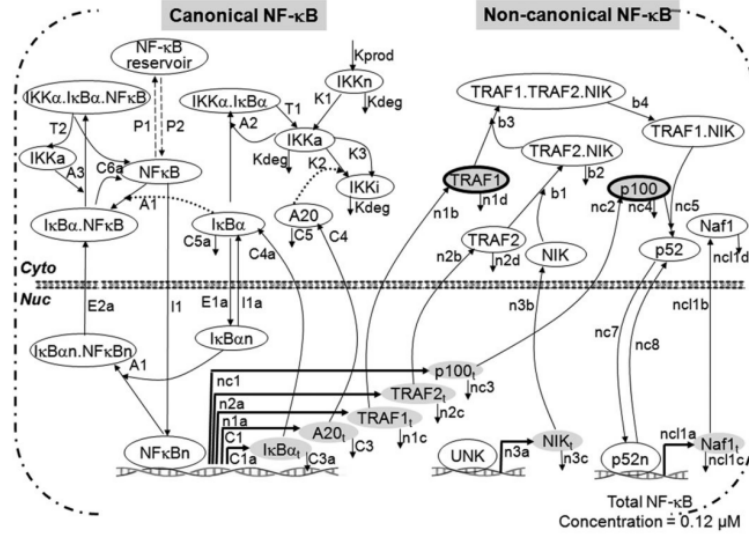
Canonical NF-κB

Non-canonical NF-κB

NF-κB reservoir

Kprod

IKKn

IKKα.IκBα.NFκB

K1

Kdeg

IKKα.IκBα

T1

TRAF1.TRAF2.NIK

b4

T2

P1

P2

A2

IKKa

b3

TRAF1.NIK

IKKa

A3

C6a

NFκB

Kdeg

K2

K3

TRAF2.NIK

TRAF1

b2

A1

IKKi

n1d

p100

IκBα.NFκB

IκBα

A20

Kdeg

b1

nc2

nc4

nc5

Naf1

C5a

C5

C4

n1b

TRAF2

NIK

p52

C4a

n2b

n2d

ncl1d

Cyto

Nuc

E2a

I1

E1a

I1a

n3b

ncl1b

IκBn

nc7

nc8

IκBαn.NFκBn

A1

$p100_t$

nc1

nc3

$TRAF2_t$

n2a

n2c

$TRAF1_t$

n1a

n1c

NFκBn

C1

$A20_t$

C3

C1a

$IκBα_t$

C3a

UNK

n3a

$NIK_t$

n3c

p52n

ncl1a

$Naf1_t$

ncl1c

Total NF-κB

Concentration = 0.12 μM